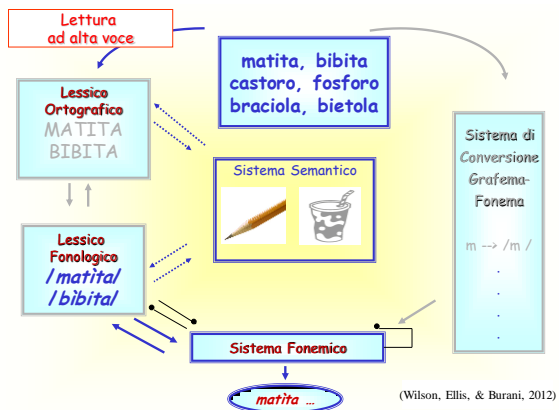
Lettura ad alta voce

matita, bibita castoro, fosforo braciola, bietola

Lessico Ortografico
MATITA
BIBITA

Sistema Semantico

Sistema di Conversione Grafema-Fonema

m --> /m /
.
.
.
.

Lessico Fonologico
/matita/
/bibita/

Sistema Fonemico

matita ...

(Wilson, Ellis, & Burani, 2012)